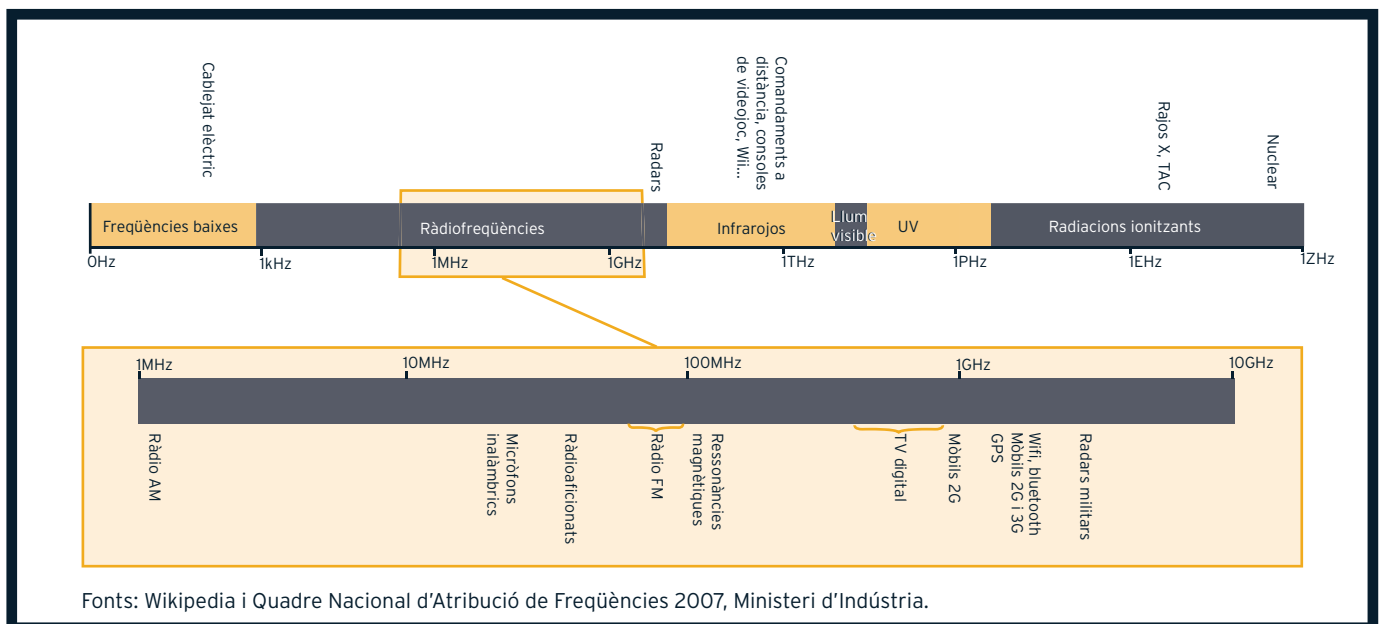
Cablejat elèctric

Radars

Comandaments a distància, consoles de videojoc, Wii...

Rajos X, TAC

Nuclear

Freqüències baixes

Ràdiofreqüències

Infrarojos

Llum visible

UV

Radiacions ionitzants

0Hz

1kHz

1MHz

1GHz

1THz

1PHz

1EHz

1ZHz

1MHz

10MHz

100MHz

1GHz

10GHz

Ràdio AM

Micròfons inalàmbrics

Radioaficionats

Ràdio FM

Ressonàncies magnètiques

TV digital

Mòbils 2G

Wifi, bluetooth Mòbils 2G i 3G GPS

Radars militars

Fonts: Wikipedia i Quadre Nacional d'Atribució de Freqüències 2007, Ministeri d'Indústria.